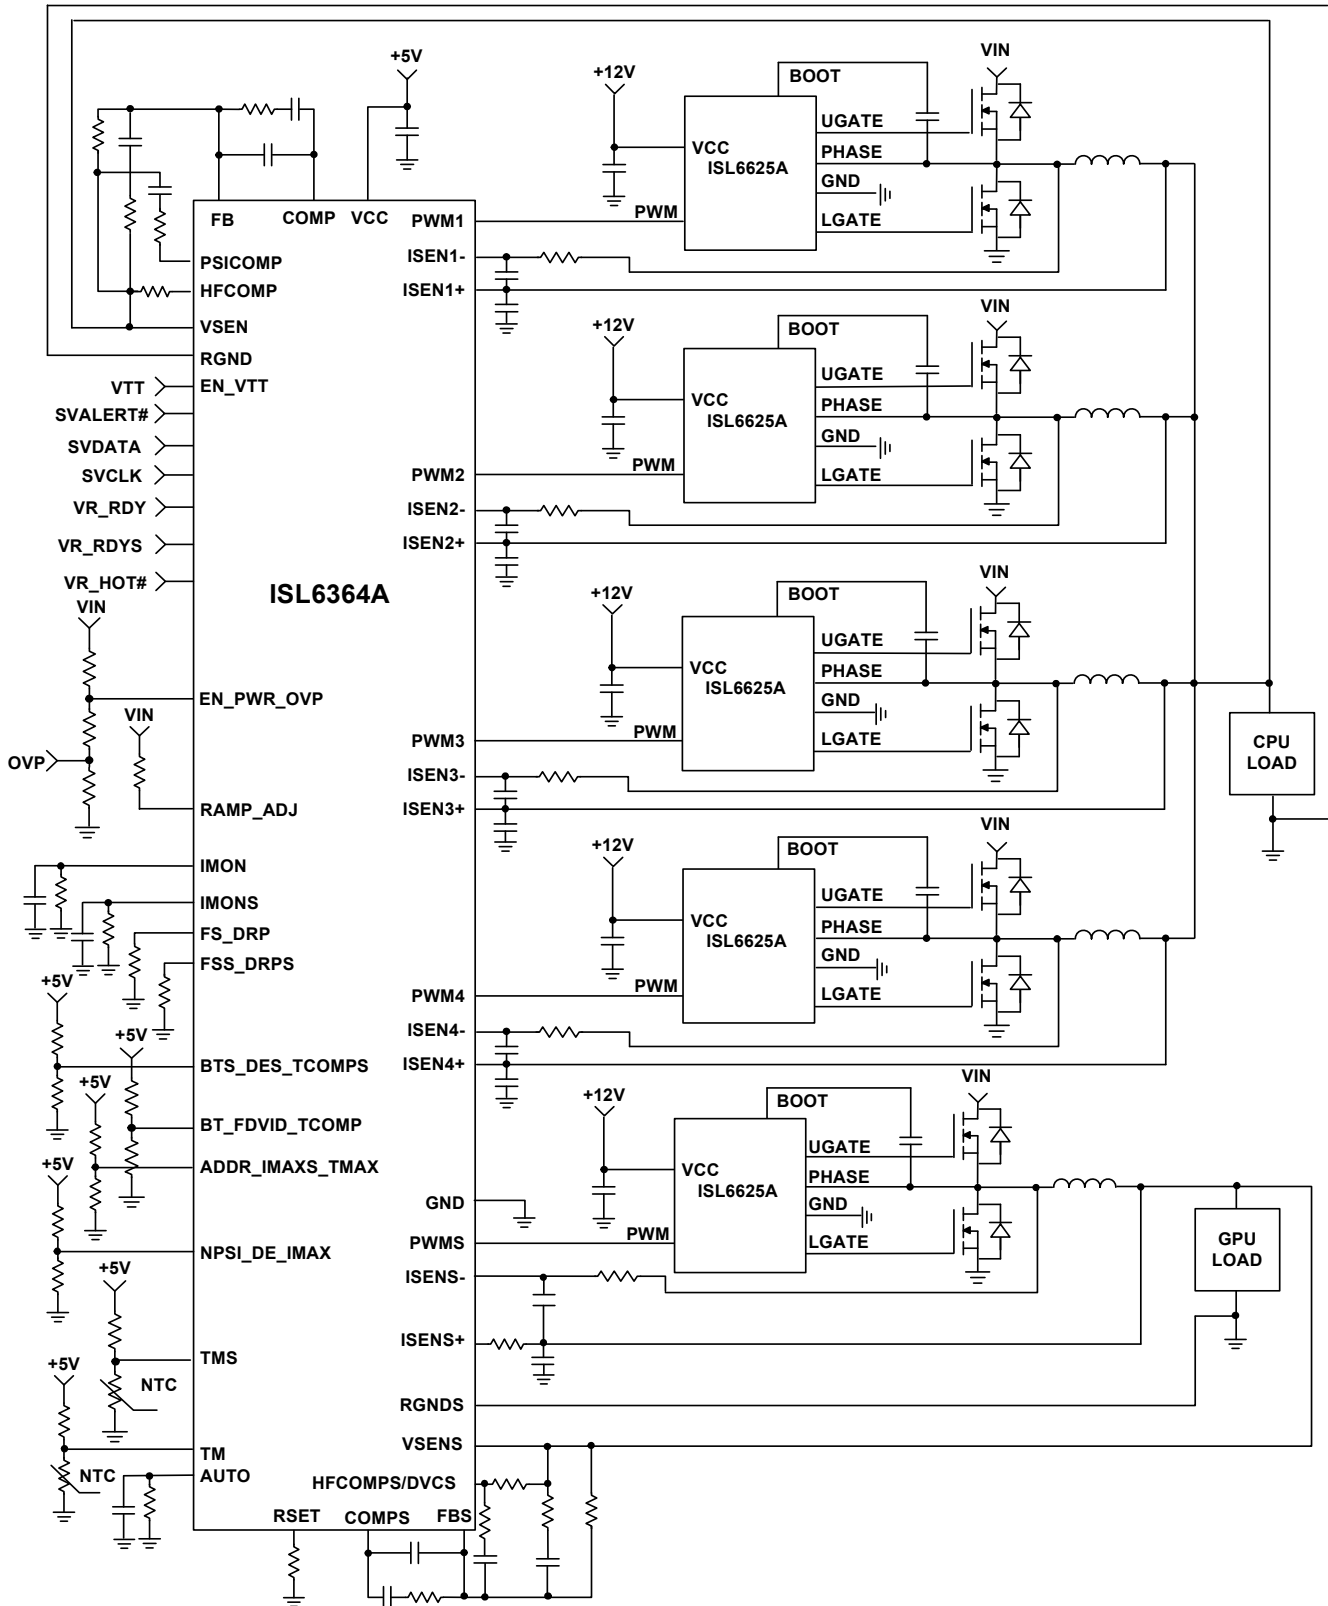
+5V
FB COMP VCC
PSICOMP
HFCOMP
VSEN
RGND
VTT EN_VTT
SVALERT#
SVDATA
SVCLK
VR_RDY
VR_RDYS
VR_HOT#
ISL6364A
VIN
EN_PWR_OVP
VIN
OVP
RAMP_ADJ
IMON
IMONS
FS_DRP
FSS_DRPS
+5V
+5V
BTS_DES_TCOMPS
+5V
BT_FDVID_TCOMP
+5V
ADDR_IMAXS_TMAX
NPSI_DE_IMAX
+5V
TMS
NTC
+5V
TM
NTC
AUTO
RSET COMPS FBS
HFCOMPS/DVCS
PWM1
ISEN1-
ISEN1+
PWM2
ISEN2-
ISEN2+
PWM3
ISEN3-
ISEN3+
PWM4
ISEN4-
ISEN4+
GND
PWMS
ISENS-
ISENS+
RGNDS
VSENS
+12V
BOOT
VIN
VCC
ISL6625A
UGATE
PHASE
GND
PWM
LGATE
+12V
BOOT
VIN
VCC
ISL6625A
UGATE
PHASE
GND
PWM
LGATE
+12V
BOOT
VIN
VCC
ISL6625A
UGATE
PHASE
GND
PWM
LGATE
+12V
BOOT
VIN
VCC
ISL6625A
UGATE
PHASE
GND
PWM
LGATE
+12V
BOOT
VIN
VCC
ISL6625A
UGATE
PHASE
GND
PWM
LGATE
CPU LOAD
GPU LOAD